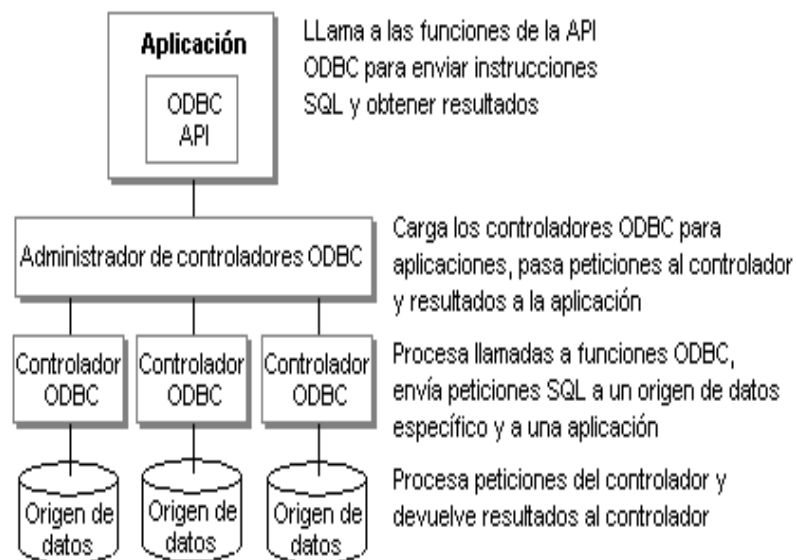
Aplicación

ODBC API

LLama a las funciones de la API ODBC para enviar instrucciones SQL y obtener resultados

Administrador de controladores ODBC

Carga los controladores ODBC para aplicaciones, pasa peticiones al controlador y resultados a la aplicación

Controlador ODBC

Controlador ODBC

Controlador ODBC

Procesa llamadas a funciones ODBC, envía peticiones SQL a un origen de datos específico y a una aplicación

Origen de datos

Origen de datos

Origen de datos

Procesa peticiones del controlador y devuelve resultados al controlador